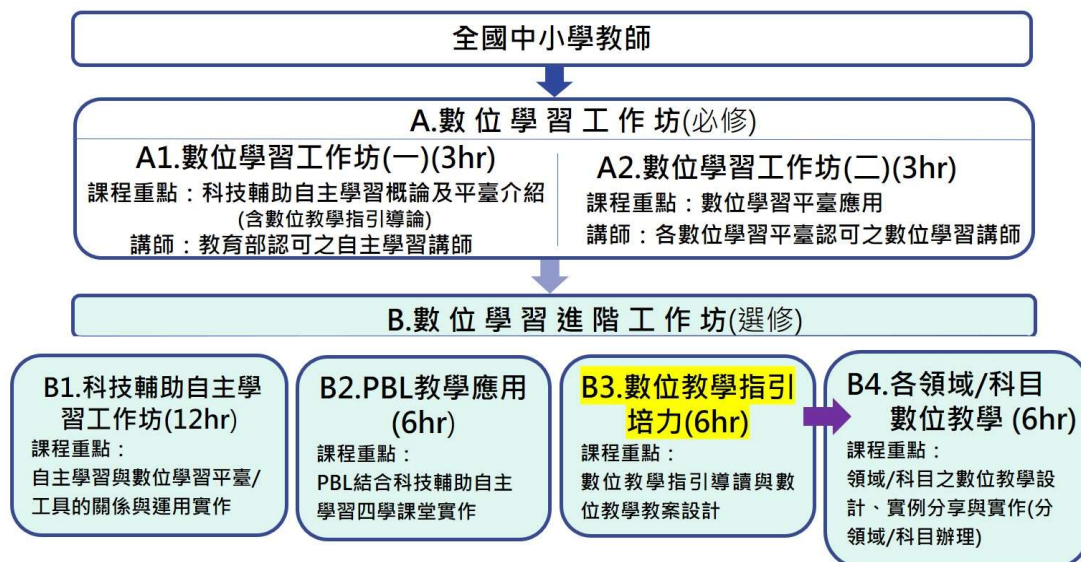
全國中小學教師

A.數位學習工作坊(必修)

A1.數位學習工作坊(一)(3hr)
課程重點：科技輔助自主學習概論及平臺介紹
(含數位教學指引導論)
講師：教育部認可之自主學習講師

A2.數位學習工作坊(二)(3hr)
課程重點：數位學習平臺應用
講師：各數位學習平臺認可之數位學習講師

B.數位學習進階工作坊(選修)

B1.科技輔助自主學習工作坊(12hr)
課程重點：
自主學習與數位學習平臺/工具的關係與運用實作

B2.PBL教學應用(6hr)
課程重點：
PBL結合科技輔助自主學習四學課堂實作

B3.數位教學指引培力(6hr)
課程重點：
數位教學指引導讀與數位教學教案設計

B4.各領域/科目數位教學 (6hr)
課程重點：
領域/科目之數位教學設計、實例分享與實作(分領域/科目辦理)